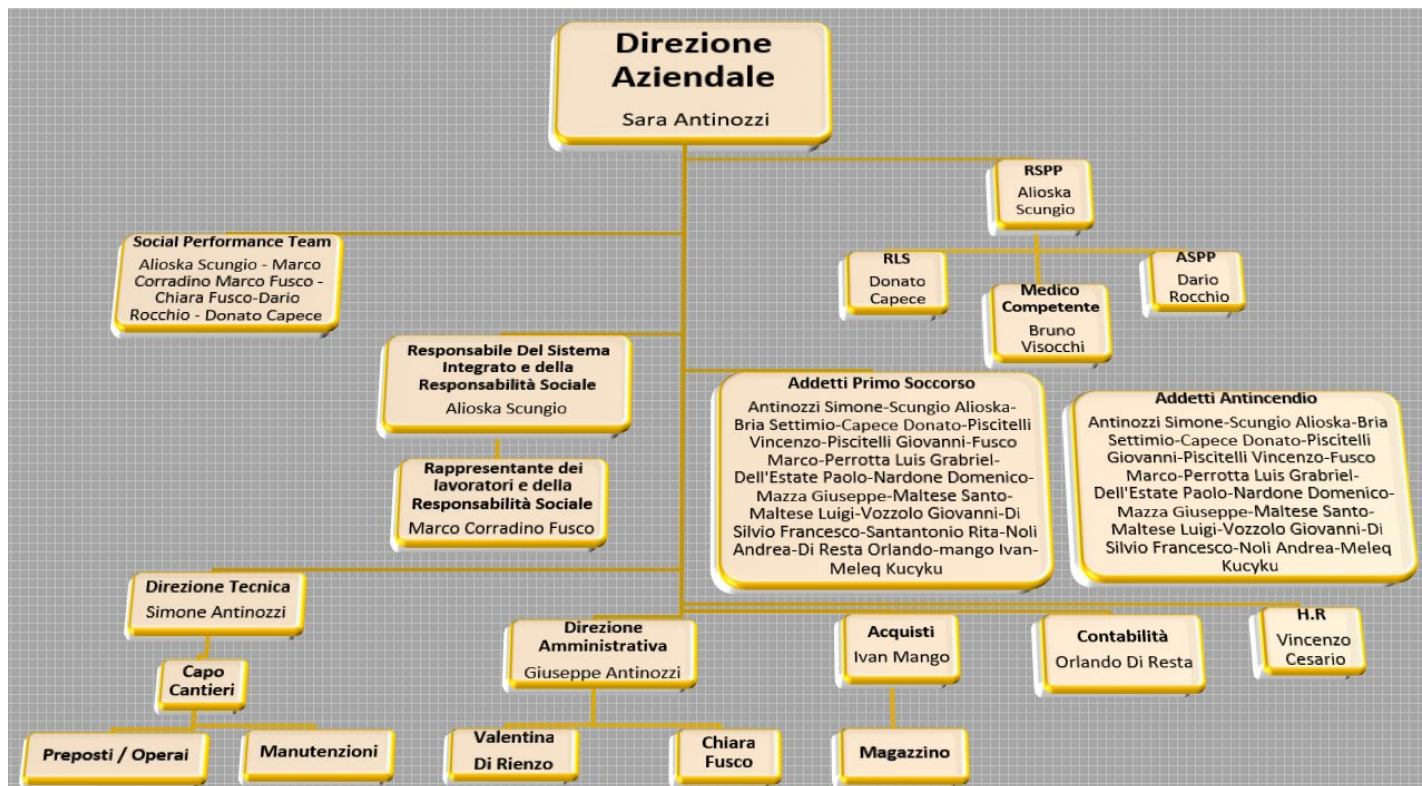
Direzione Aziendale
Sara Antinozzi

RSPP
Alioska Scungio

Social Performance Team
Alioska Scungio - Marco Corradino Marco Fusco - Chiara Fusco-Dario Rocchio - Donato Capece

RLS
Donato Capece

Medico Competente
Bruno Visocchi

ASPP
Dario Rocchio

Responsabile Del Sistema Integrato e della Responsabilità Sociale
Alioska Scungio

Rappresentante dei lavoratori e della Responsabilità Sociale
Marco Corradino Fusco

Addetti Primo Soccorso
Antinozzi Simone-Scungio Alioska-Bria Settimio-Capece Donato-Piscitelli Vincenzo-Piscitelli Giovanni-Fusco Marco-Perrotta Luis Grabriel-Dell'Estate Paolo-Nardone Domenico-Mazza Giuseppe-Maltese Santo-Maltese Luigi-Vozzolo Giovanni-Di Silvio Francesco-Santantonio Rita-Noli Andrea-Di Resta Orlando-mango Ivan-Meleq Kucyku

Addetti Antincendio
Antinozzi Simone-Scungio Alioska-Bria Settimio-Capece Donato-Piscitelli Giovanni-Piscitelli Vincenzo-Fusco Marco-Perrotta Luis Grabriel-Dell'Estate Paolo-Nardone Domenico-Mazza Giuseppe-Maltese Santo-Maltese Luigi-Vozzolo Giovanni-Di Silvio Francesco-Noli Andrea-Meleq Kucyku

Direzione Tecnica
Simone Antinozzi

Capo Cantieri

Preposti / Operai

Manutenzioni

Direzione Amministrativa
Giuseppe Antinozzi

Valentina Di Rienzo

Chiara Fusco

Acquisti
Ivan Mango

Magazzino

Contabilità
Orlando Di Resta

H.R
Vincenzo Cesario